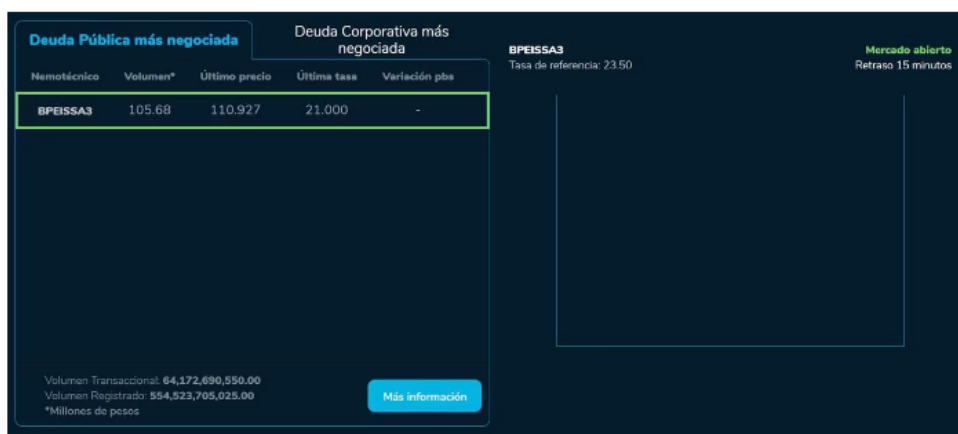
Deuda Pública más negociada

Deuda Corporativa más negociada

| Nemotécnico | Volumen* | Último precio | Última tasa | Variación pbs |
|---|---|---|---|---|
| BPEISSA3 | 105.68 | 110.927 | 21.000 | - |

Volumen Transaccional: 64,172,690,550.00
Volumen Registrado: 554,523,705,025.00
*Millones de pesos

Más información

BPEISSA3
Tasa de referencia: 23.50

Mercado abierto
Retraso 15 minutos